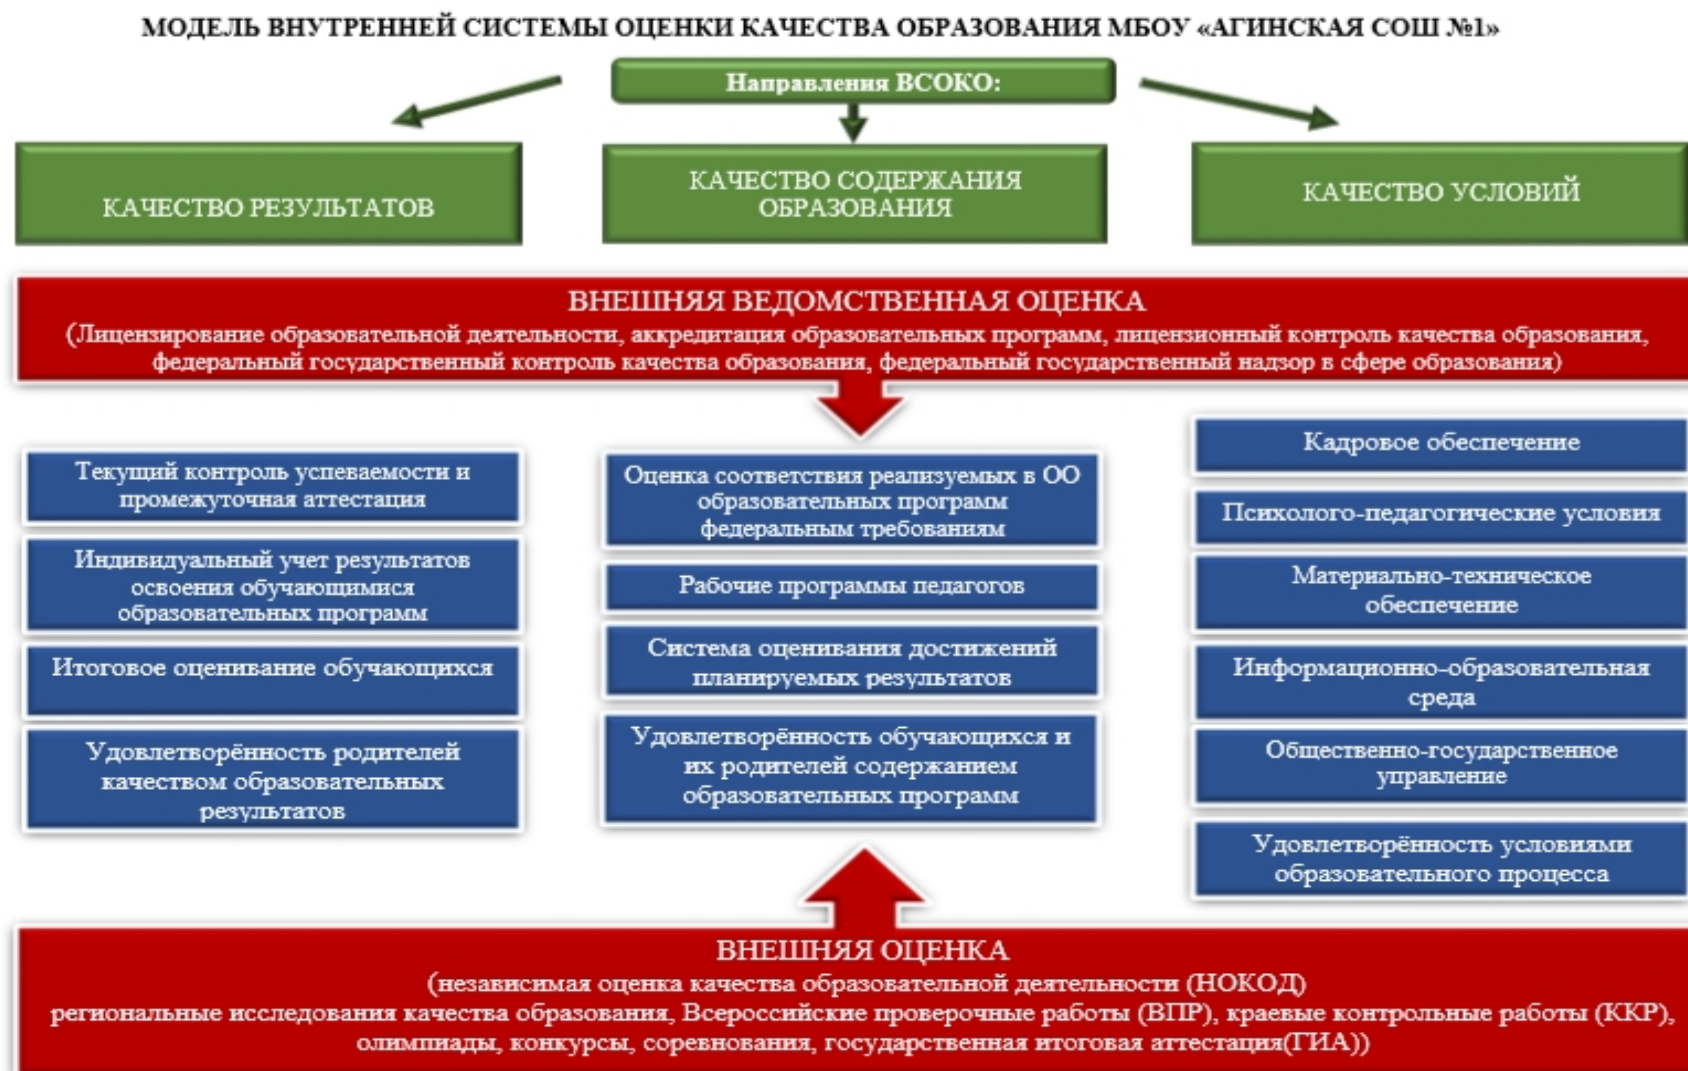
МОДЕЛЬ ВНУТРЕННЕЙ СИСТЕМЫ ОЦЕНКИ КАЧЕСТВА ОБРАЗОВАНИЯ МБОУ «АГИНСКАЯ СОШ №1»

Направления ВСОКО:

КАЧЕСТВО РЕЗУЛЬТАТОВ

КАЧЕСТВО СОДЕРЖАНИЯ ОБРАЗОВАНИЯ

КАЧЕСТВО УСЛОВИЙ

ВНЕШНЯЯ ВЕДОМСТВЕННАЯ ОЦЕНКА
(Лицензирование образовательной деятельности, аккредитация образовательных программ, лицензионный контроль качества образования, федеральный государственный контроль качества образования, федеральный государственный надзор в сфере образования)

Текущий контроль успеваемости и промежуточная аттестация

Индивидуальный учет результатов освоения обучающимися образовательных программ

Итоговое оценивание обучающихся

Удовлетворённость родителей качеством образовательных результатов

Оценка соответствия реализуемых в ОО образовательных программ федеральным требованиям

Рабочие программы педагогов

Система оценивания достижений планируемых результатов

Удовлетворённость обучающихся и их родителей содержанием образовательных программ

Кадровое обеспечение

Психолого-педагогические условия

Материально-техническое обеспечение

Информационно-образовательная среда

Общественно-государственное управление

Удовлетворённость условиями образовательного процесса

ВНЕШНЯЯ ОЦЕНКА
(независимая оценка качества образовательной деятельности (НОКОД)
региональные исследования качества образования, Всероссийские проверочные работы (ВПР), краевые контрольные работы (ККР), олимпиады, конкурсы, соревнования, государственная итоговая аттестация(ГИА))